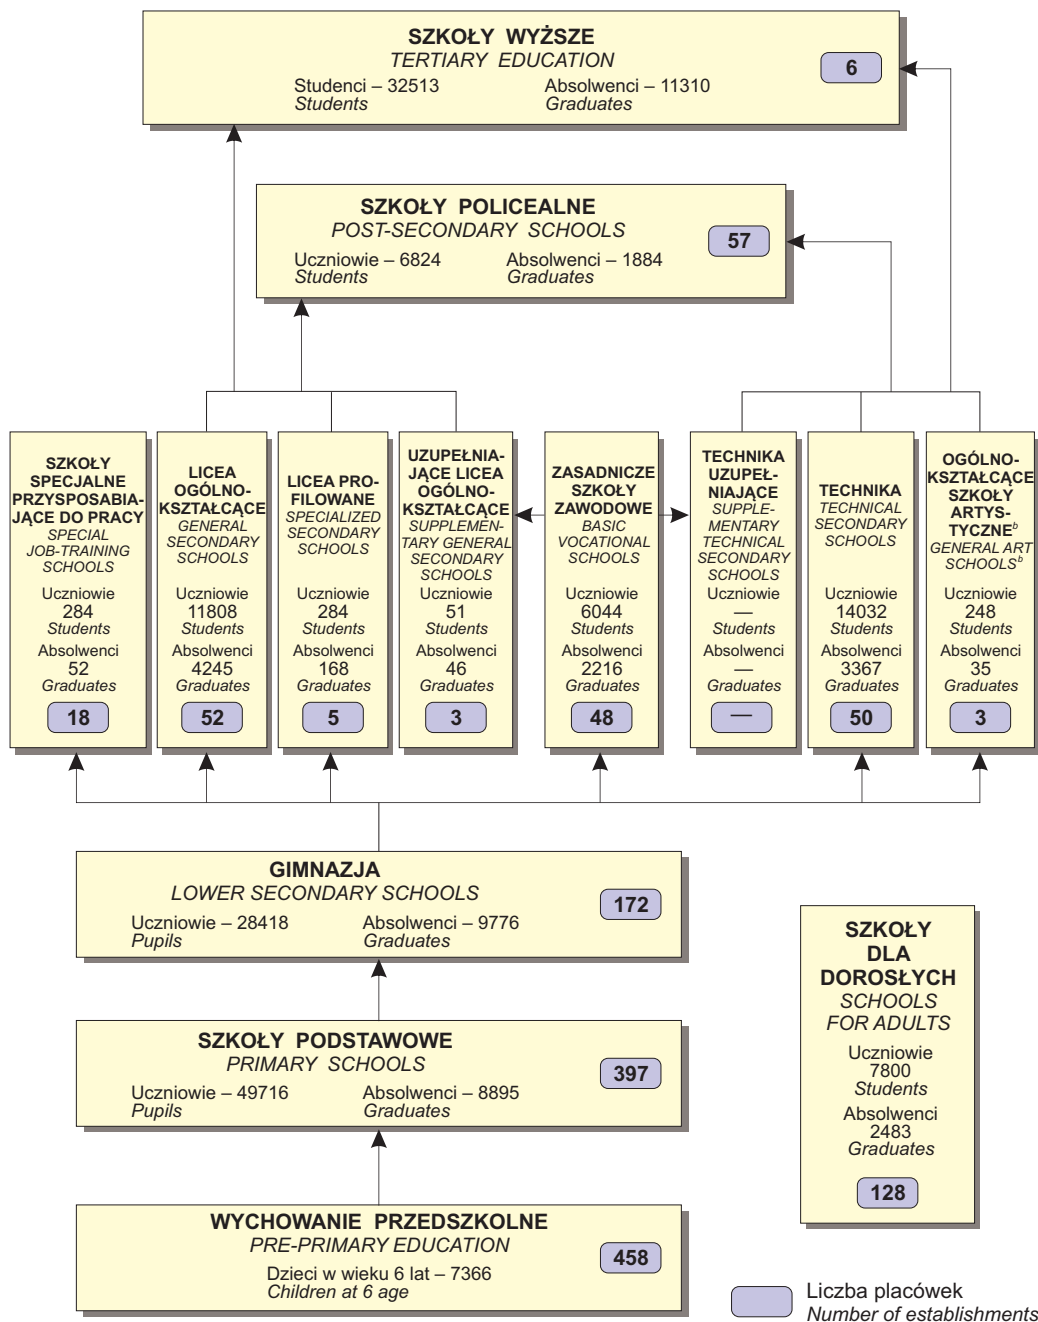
SZKOŁY WYŻSZE
TERTIARY EDUCATION
Studenci – 32513
Students
Absolwenci – 11310
Graduates
6

SZKOŁY POLICEALNE
POST-SECONDARY SCHOOLS
Uczniowie – 6824
Students
Absolwenci – 1884
Graduates
57

SZKOŁY SPECJALNE PRZYSPOSABIAJĄCE DO PRACY
SPECIAL JOB-TRAINING SCHOOLS
Uczniowie
284
Students
Absolwenci
52
Graduates
18

LICEA OGÓLNOKSZTAŁCĄCE
GENERAL SECONDARY SCHOOLS
Uczniowie
11808
Students
Absolwenci
4245
Graduates
52

LICEA PROFILOWANE
SPECIALIZED SECONDARY SCHOOLS
Uczniowie
284
Students
Absolwenci
168
Graduates
5

UZUPEŁNIAJĄCE LICEA OGÓLNOKSZTAŁCĄCE
SUPPLEMENTARY GENERAL SECONDARY SCHOOLS
Uczniowie
51
Students
Absolwenci
46
Graduates
3

ZASADNICZE SZKOŁY ZAWODOWE
BASIC VOCATIONAL SCHOOLS
Uczniowie
6044
Students
Absolwenci
2216
Graduates
48

TECHNIKA UZUPEŁNIAJĄCE
SUPPLEMENTARY TECHNICAL SECONDARY SCHOOLS
Uczniowie
—
Students
Absolwenci
—
Graduates
—

TECHNIKA
TECHNICAL SECONDARY SCHOOLS
Uczniowie
14032
Students
Absolwenci
3367
Graduates
50

OGÓLNOKSZTAŁCĄCE SZKOŁY ARTYSTYCZNE$^b$
GENERAL ART SCHOOLS$^b$
Uczniowie
248
Students
Absolwenci
35
Graduates
3

GIMNAZJA
LOWER SECONDARY SCHOOLS
Uczniowie – 28418
Pupils
Absolwenci – 9776
Graduates
172

SZKOŁY DLA DOROSŁYCH
SCHOOLS FOR ADULTS
Uczniowie
7800
Students
Absolwenci
2483
Graduates
128

SZKOŁY PODSTAWOWE
PRIMARY SCHOOLS
Uczniowie – 49716
Pupils
Absolwenci – 8895
Graduates
397

WYCHOWANIE PRZEDSZKOLNE
PRE-PRIMARY EDUCATION
Dzieci w wieku 6 lat – 7366
Children at 6 age
458

Liczba placówek
Number of establishments